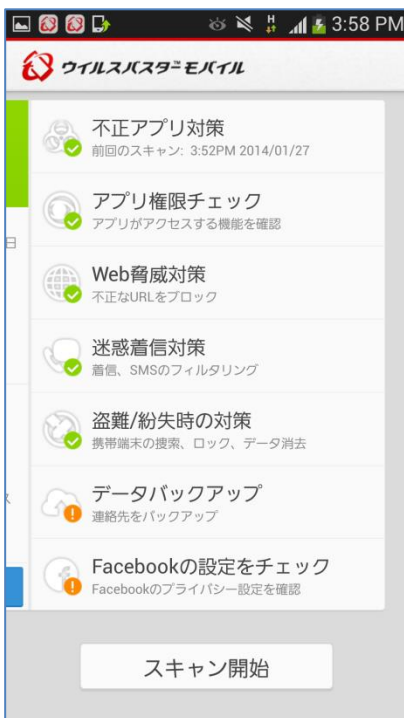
3:58 PM

ウイルスバスター モバイル

不正アプリ対策
前回のスキャン: 3:52PM 2014/01/27

アプリ権限チェック
アプリがアクセスする機能を確認

Web脅威対策
不正なURLをブロック

迷惑着信対策
着信、SMSのフィルタリング

盗難/紛失時の対策
携帯端末の捜索、ロック、データ消去

データバックアップ
連絡先をバックアップ

Facebookの設定をチェック
Facebookのプライバシー設定を確認

スキャン開始